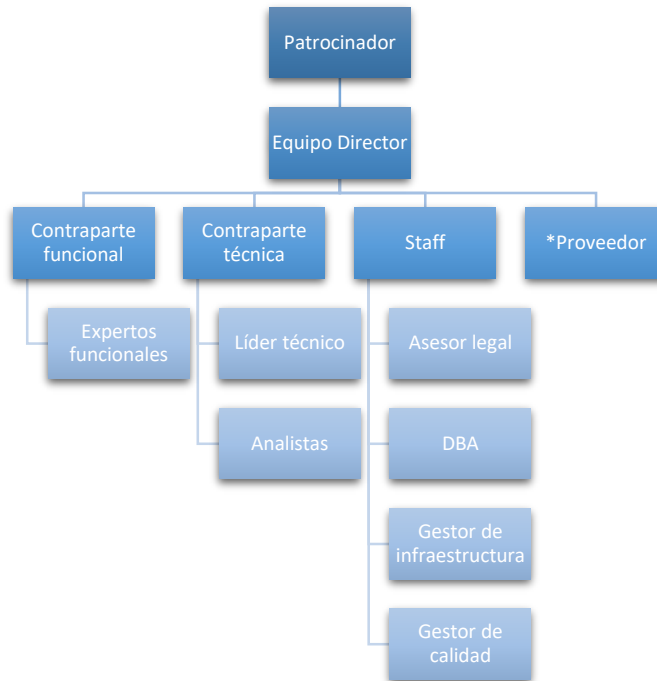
Patrocinador

Equipo Director

Contraparte funcional

Expertos funcionales

Contraparte técnica

Líder técnico

Analistas

Staff

Asesor legal

DBA

Gestor de infraestructura

Gestor de calidad

*Proveedor